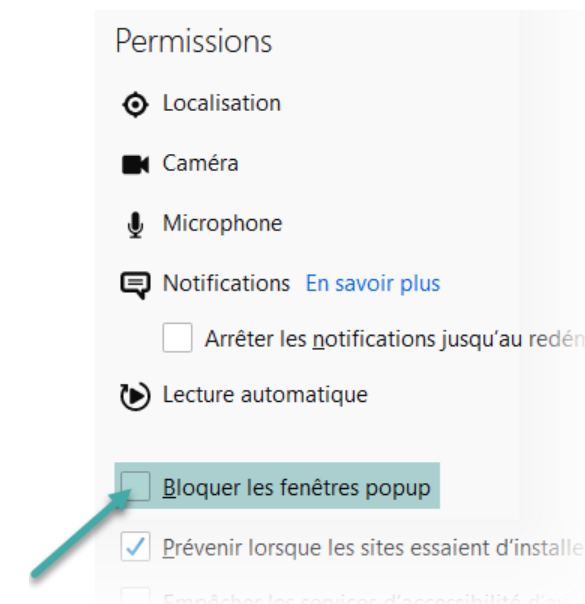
Permissions

Localisation

Caméra

Microphone

Notifications En savoir plus

Arrêter les notifications jusqu'au redém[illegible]

Lecture automatique

Bloquer les fenêtres popup

Prévenir lorsque les sites essaient d'installe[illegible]

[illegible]